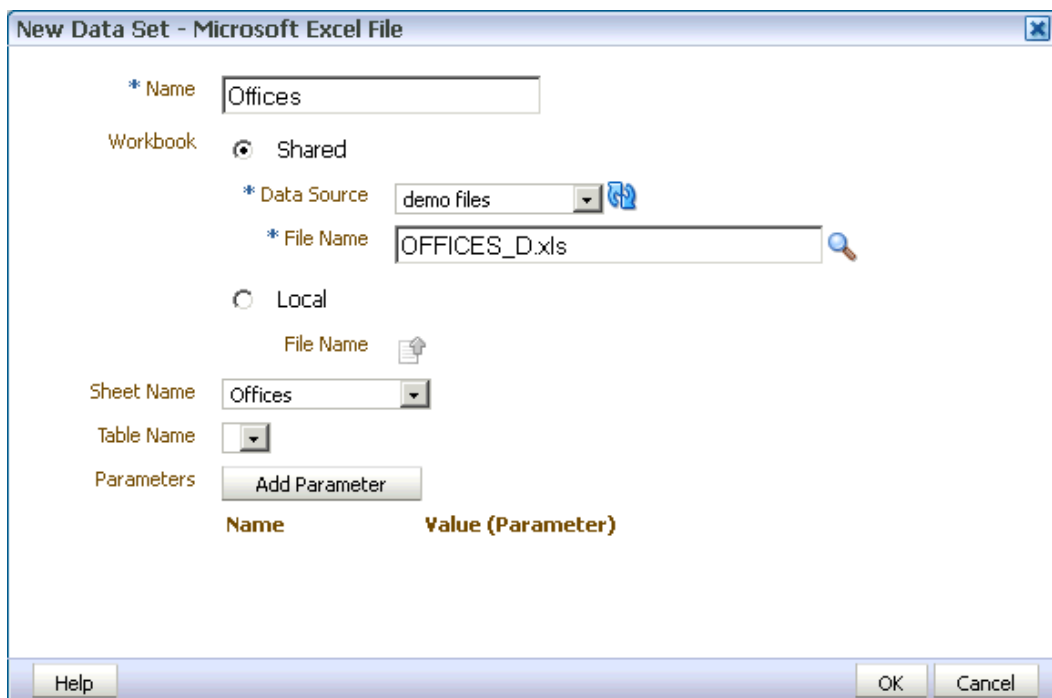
New Data Set - Microsoft Excel File

* Name Offices

Workbook Shared

* Data Source demo files

* File Name OFFICES_D.xls

Local

File Name

Sheet Name Offices

Table Name

Parameters Add Parameter

Name Value (Parameter)

Help

OK Cancel